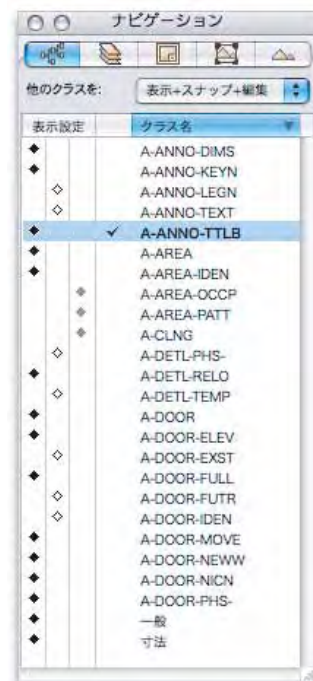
ナビゲーション

他のクラスを: 表示+スナップ+編集

| 表示設定 | クラス名 |
|---|---|
| ◆ | A-ANNO-DIMS |
| ◆ | A-ANNO-KEYN |
| ◇ | A-ANNO-LEGN |
| ◇ | A-ANNO-TEXT |
| ◆ ✓ | A-ANNO-TTLB |
| ◆ | A-AREA |
| ◆ | A-AREA-IDEN |
| ◆ | A-AREA-OCCP |
| ◆ | A-AREA-PATT |
| ◆ | A-CLNG |
| ◇ | A-DETL-PHS- |
| ◆ | A-DETL-RELO |
| ◇ | A-DETL-TEMP |
| ◆ | A-DOOR |
| ◆ | A-DOOR-ELEV |
| ◇ | A-DOOR-EXST |
| ◆ | A-DOOR-FULL |
| ◇ | A-DOOR-FUTR |
| ◇ | A-DOOR-IDEN |
| ◆ | A-DOOR-MOVE |
| ◆ | A-DOOR-NEWW |
| ◆ | A-DOOR-NICN |
| ◆ | A-DOOR-PHS- |
| ◆ | 一般 |
| ◆ | 寸法 |